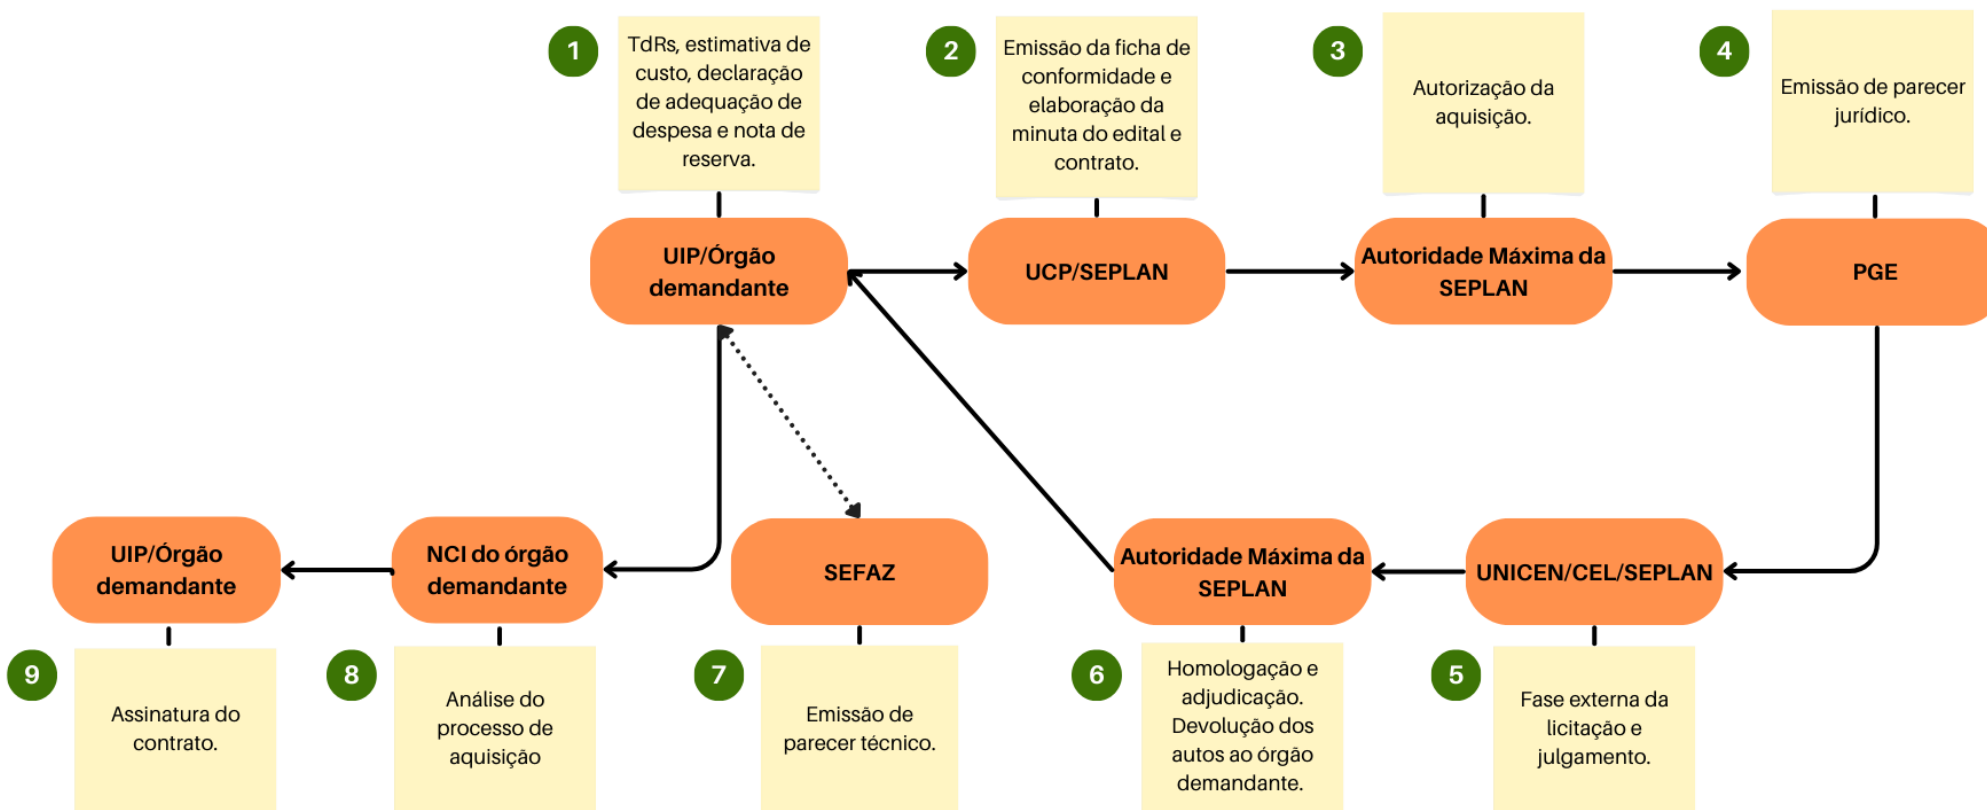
1

TdRs, estimativa de custo, declaração de adequação de despesa e nota de reserva.

UIP/Órgão demandante

2

Emissão da ficha de conformidade e elaboração da minuta do edital e contrato.

UCP/SEPLAN

3

Autorização da aquisição.

Autoridade Máxima da SEPLAN

4

Emissão de parecer jurídico.

PGE

UIP/Órgão demandante

NCI do órgão demandante

SEFAZ

Autoridade Máxima da SEPLAN

UNICEN/CEL/SEPLAN

9

Assinatura do contrato.

8

Análise do processo de aquisição

7

Emissão de parecer técnico.

6

Homologação e adjudicação. Devolução dos autos ao órgão demandante.

5

Fase externa da licitação e julgamento.